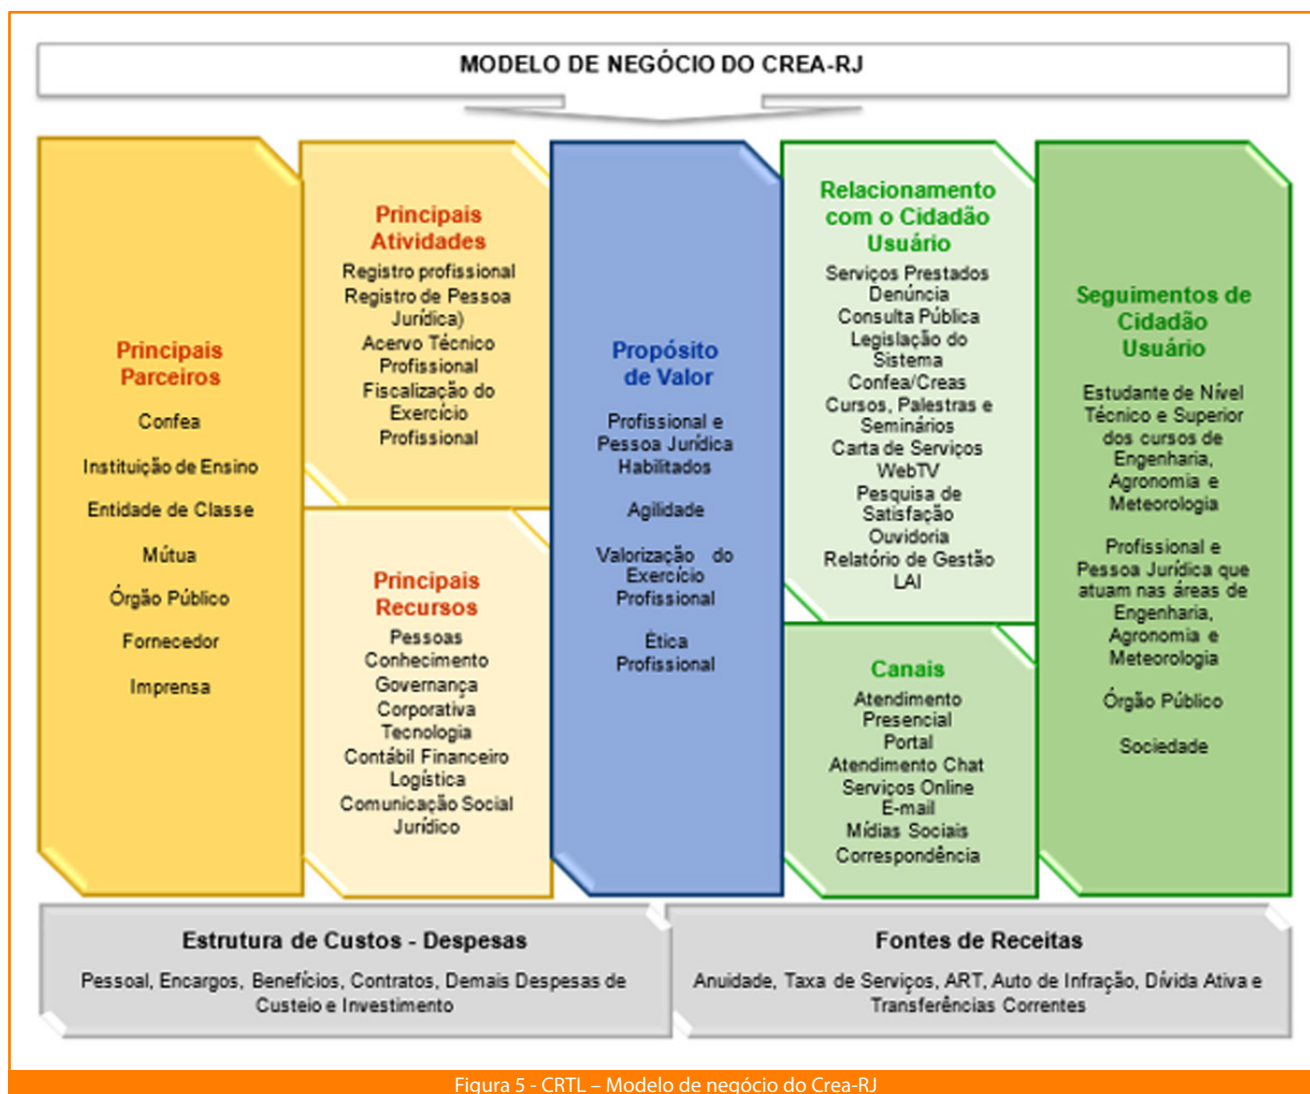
MODELO DE NEGÓCIO DO CREA-RJ

Principais Parceiros

Confea

Instituição de Ensino

Entidade de Classe

Mútua

Órgão Público

Fornecedor

Imprensa

Principais Atividades

Registro profissional
Registro de Pessoa Jurídica)
Acervo Técnico Profissional
Fiscalização do Exercício Profissional

Principais Recursos

Pessoas
Conhecimento
Governança Corporativa
Tecnologia
Contábil Financeiro
Logística
Comunicação Social
Jurídico

Propósito de Valor

Profissional e Pessoa Jurídica Habilitados

Agilidade

Valorização do Exercício Profissional

Ética Profissional

Relacionamento com o Cidadão Usuário

Serviços Prestados
Denúncia
Consulta Pública
Legislação do Sistema
Confea/Creas
Cursos, Palestras e Seminários
Carta de Serviços
WebTV
Pesquisa de Satisfação
Ouvidoria
Relatório de Gestão
LAI

Canais

Atendimento Presencial
Portal
Atendimento Chat
Serviços Online
E-mail
Mídias Sociais
Correspondência

Seguimentos de Cidadão Usuário

Estudante de Nível Técnico e Superior dos cursos de Engenharia, Agronomia e Meteorologia

Profissional e Pessoa Jurídica que atuam nas áreas de Engenharia, Agronomia e Meteorologia

Órgão Público

Sociedade

Estrutura de Custos - Despesas

Pessoal, Encargos, Benefícios, Contratos, Demais Despesas de Custeio e Investimento

Fontes de Receitas

Anuidade, Taxa de Serviços, ART, Auto de Infração, Dívida Ativa e Transferências Correntes

Figura 5 - CRTL – Modelo de negócio do Crea-RJ